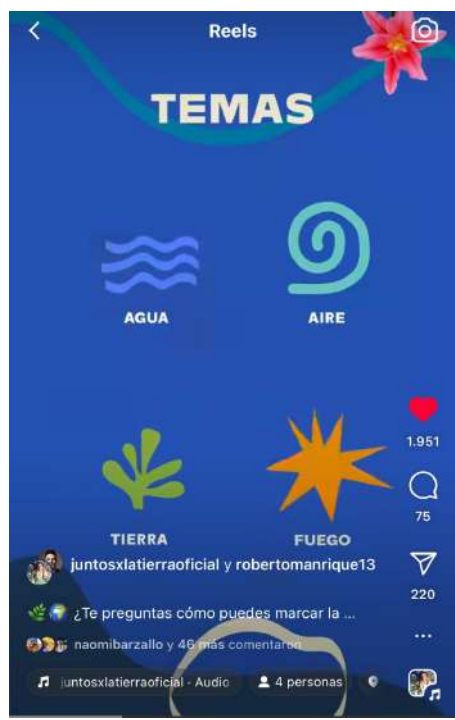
Reels

TEMAS

AGUA

AIRE

TIERRA

FUEGO

1.951

75

220

juntosxlatierraoficial y robertomanrique13

¿Te preguntas cómo puedes marcar la ...

naomibarzallo y 46 más comentaron

juntosxlatierraoficial · Audio

4 personas